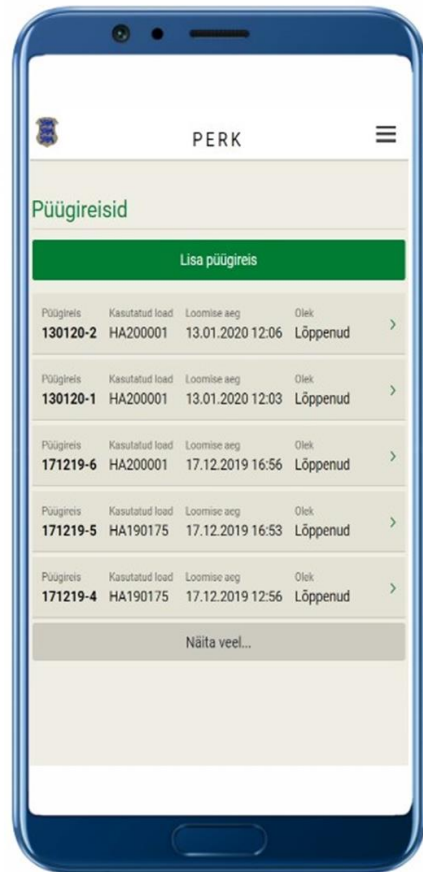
PERK

Püügireisid

Lisa püügireis

| Püügireis | Kasutatud load | Loomise aeg | Olek |
|---|---|---|---|
| 130120-2 | HA200001 | 13.01.2020 12:06 | Lõppenud |
| 130120-1 | HA200001 | 13.01.2020 12:03 | Lõppenud |
| 171219-6 | HA200001 | 17.12.2019 16:56 | Lõppenud |
| 171219-5 | HA190175 | 17.12.2019 16:53 | Lõppenud |
| 171219-4 | HA190175 | 17.12.2019 12:56 | Lõppenud |

Näita veel...